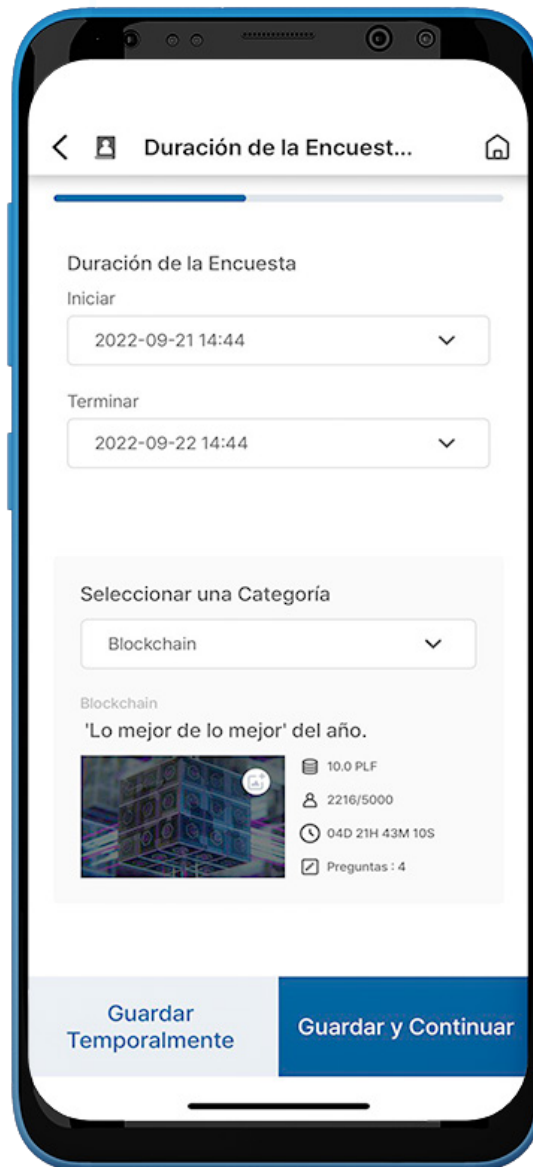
Duración de la Encuest...

Duración de la Encuesta

Iniciar

2022-09-21 14:44

Terminar

2022-09-22 14:44

Seleccionar una Categoría

Blockchain

Blockchain

'Lo mejor de lo mejor' del año.

10.0 PLF

2216/5000

04D 21H 43M 10S

Preguntas : 4

Guardar Temporalmente

Guardar y Continuar